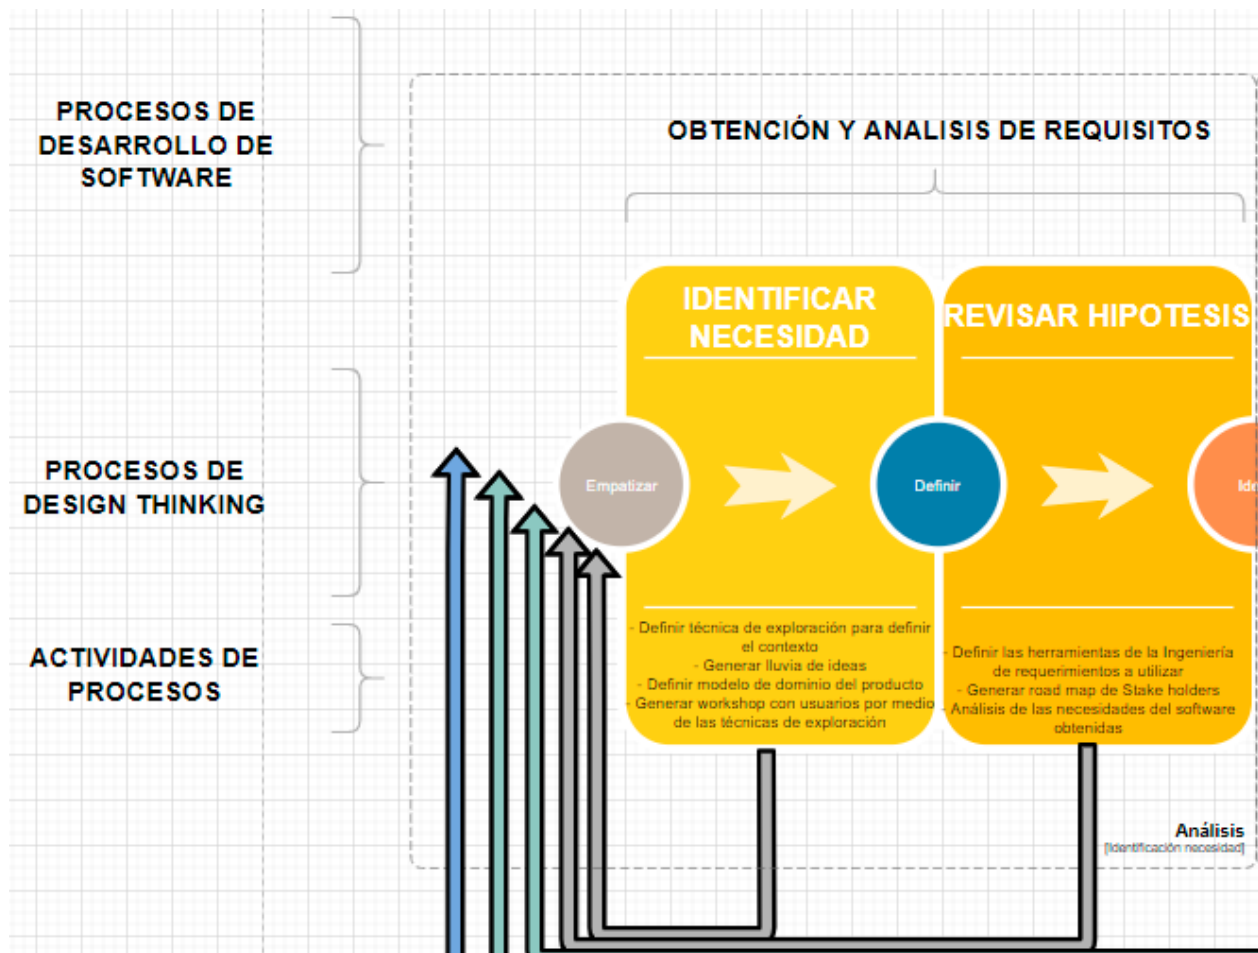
PROCESOS DE DESARROLLO DE SOFTWARE

OBTENCIÓN Y ANALISIS DE REQUISITOS

IDENTIFICAR NECESIDAD

REVISAR HIPOTESIS

PROCESOS DE DESIGN THINKING

Empatizar

Definir

Ide

ACTIVIDADES DE PROCESOS

- Definir técnica de exploración para definir el contexto
- Generar lluvia de ideas
- Definir modelo de dominio del producto
- Generar workshop con usuarios por medio de las técnicas de exploración

- Definir las herramientas de la Ingeniería de requerimientos a utilizar
- Generar road map de Stake holders
- Análisis de las necesidades del software obtenidas

Análisis
[Identificación necesidad]